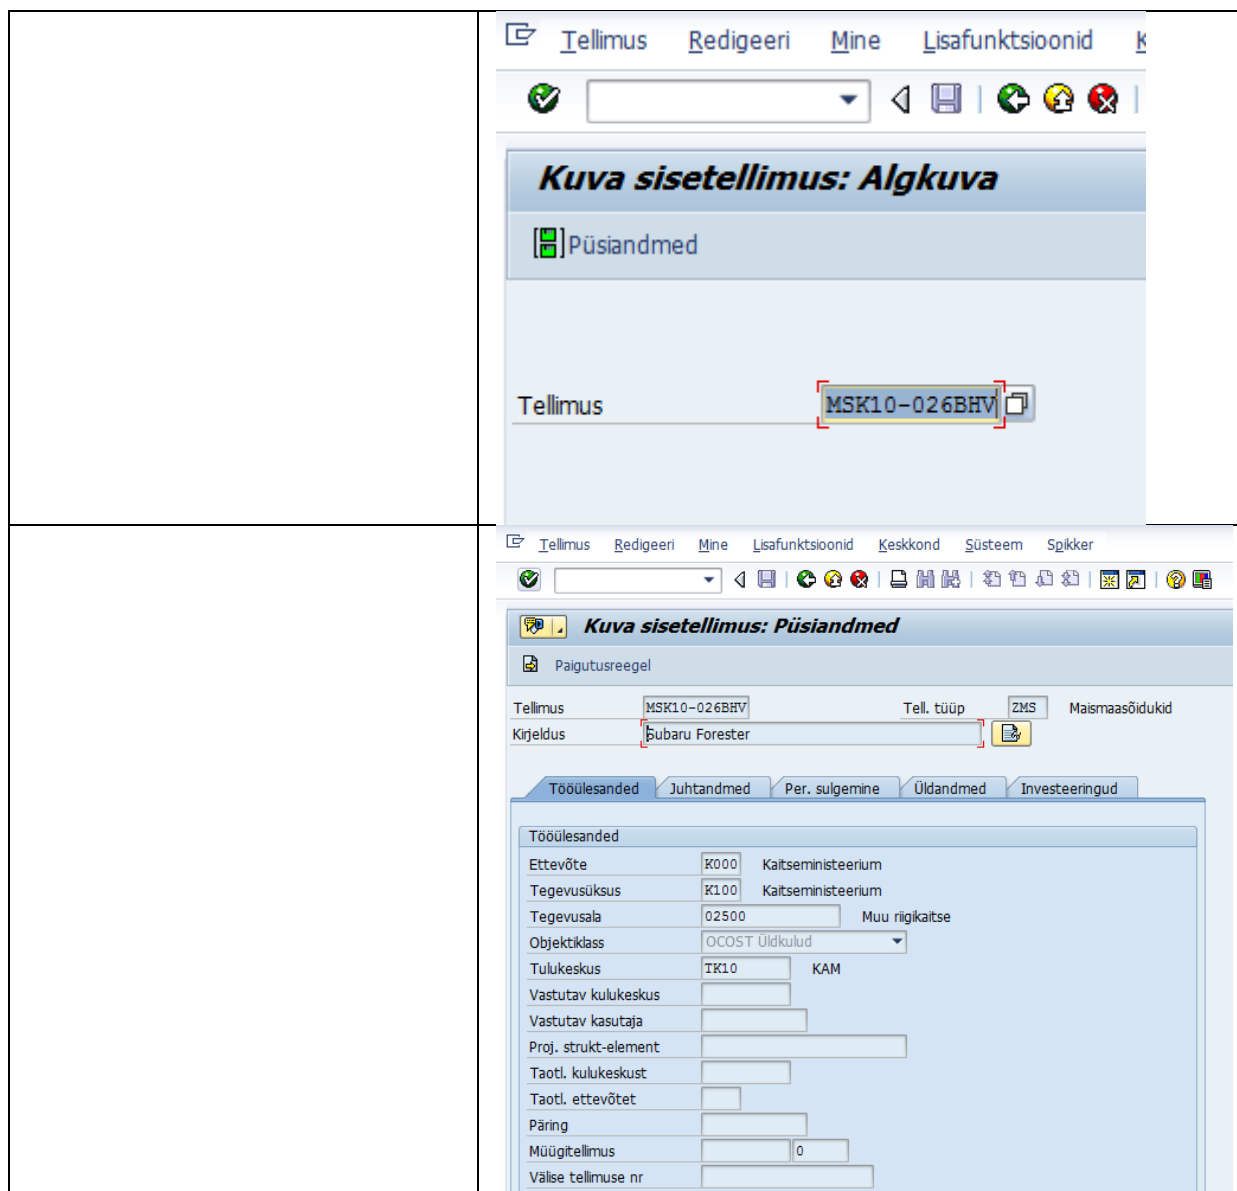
Tellimus Redigeeri Mine Lisafunktsioonid K

Kuva sisetellimus: Algkuva

Püsiandmed

Tellimus MSK10-026BHV

Tellimus Redigeeri Mine Lisafunktsioonid Keskkond Süsteem Spikker

Kuva sisetellimus: Püsiandmed

Paigutusreegel

Tellimus MSK10-026BHV Tell. tüüp ZMS Maismaasõidukid
Kirjeldus Subaru Forester

Tööülesanded Juhtandmed Per. sulgemine Üldandmed Investeeringud

Tööülesanded
Ettevõte K000 Kaitseministeerium
Tegevusüksus K100 Kaitseministeerium
Tegevusala 02500 Muu riigikaitse
Objektiklass OCOST Üldkulud
Tulukeskus TK10 KAM
Vastutav kulukeskus
Vastutav kasutaja
Proj. strukt-element
Taotl. kulukeskust
Taotl. ettevõtet
Päring
Müügitellimus 0
Välise tellimuse nr